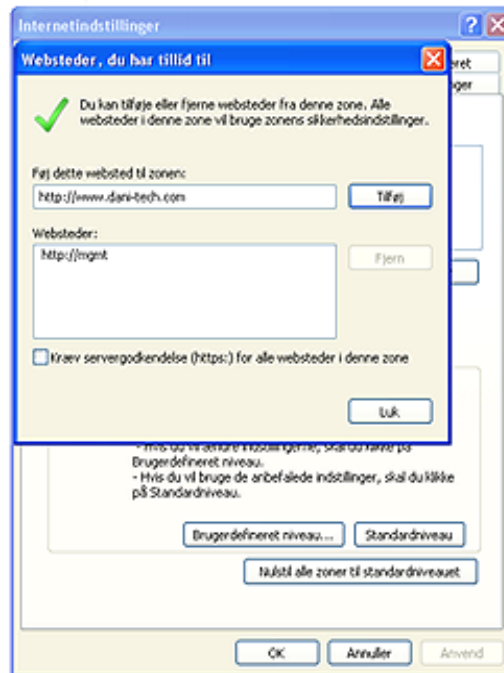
Internetindstillinger

eret
nger

Websteder, du har tillid til

Du kan tilføje eller fjerne websteder fra denne zone. Alle websteder i denne zone vil bruge zonens sikkerhedsindstillinger.

Føj dette websted til zonen:

http://www.dani-tech.com

Tilføj

Websteder:

http://mgmt

Fjern

Kræv servergodkendelse (https:) for alle websteder i denne zone

Luk

- Hvis du vil ændre indstillingerne, skal du klikke på Brugerdefineret niveau.
- Hvis du vil bruge de anbefalede indstillinger, skal du klikke på Standardniveau.

Brugerdefineret niveau...

Standardniveau

Nulstil alle zoner til standardniveauet

OK

Annuller

Anvend